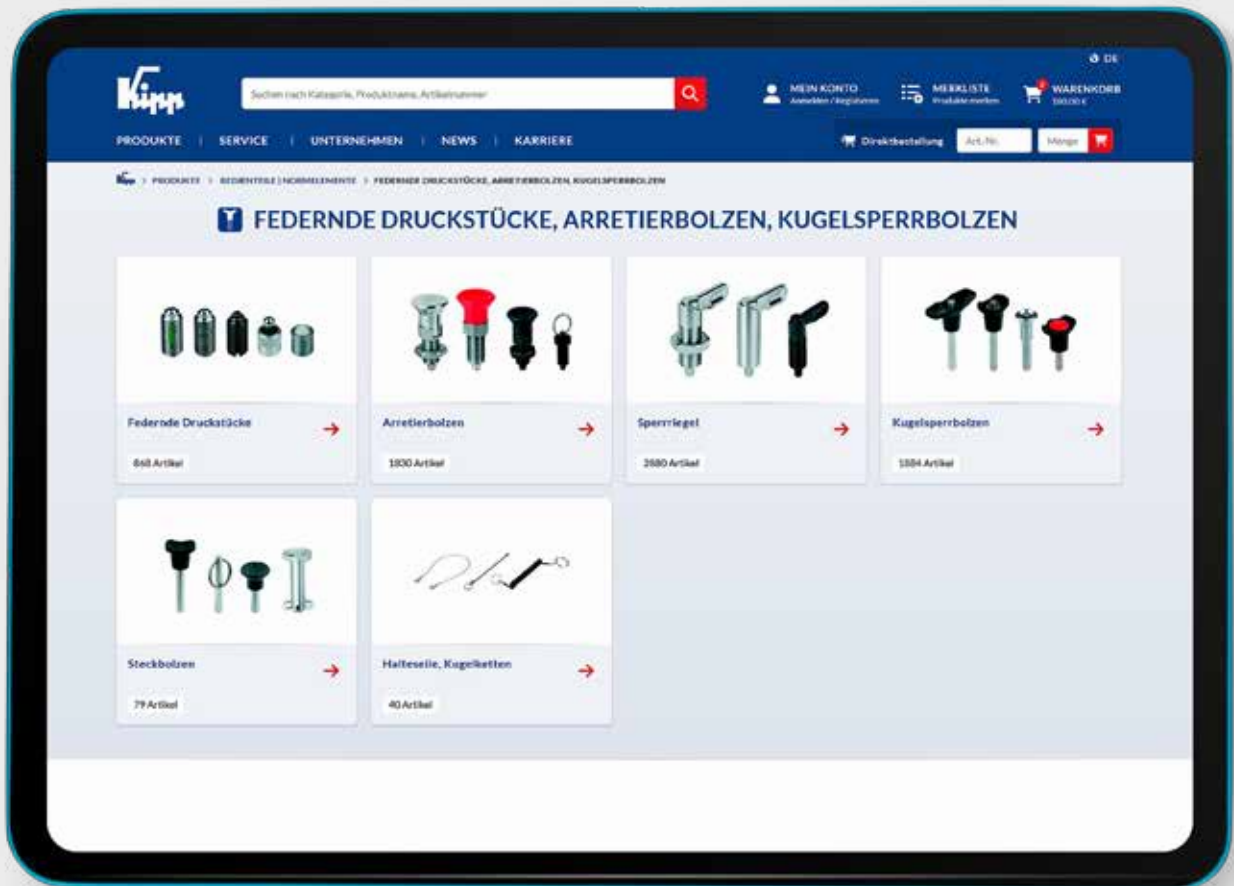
DE

Kipp

Suchen nach Kategorie, Produktname, Artikelnummer

MEIN KONTO
Anmelden / Registrieren

MERKLISTE
Produkte merken

WARENKORB
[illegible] €

PRODUKTE | SERVICE | UNTERNEHMEN | NEWS | KARRIERE

Direktbestellung

Art.-Nr.

Menge

> PRODUKTE > BEDIENTEILE | NORMELEMENTE > FEDERNDE DRUCKSTÜCKE, ARRETIERBOLZEN, KUGELSPERRBOLZEN

FEDERNDE DRUCKSTÜCKE, ARRETIERBOLZEN, KUGELSPERRBOLZEN

Federnde Druckstücke
868 Artikel

Arretierbolzen
1830 Artikel

Sperrriegel
2680 Artikel

Kugelsperrbolzen
1584 Artikel

Steckbolzen
79 Artikel

Halteseile, Kugelketten
40 Artikel